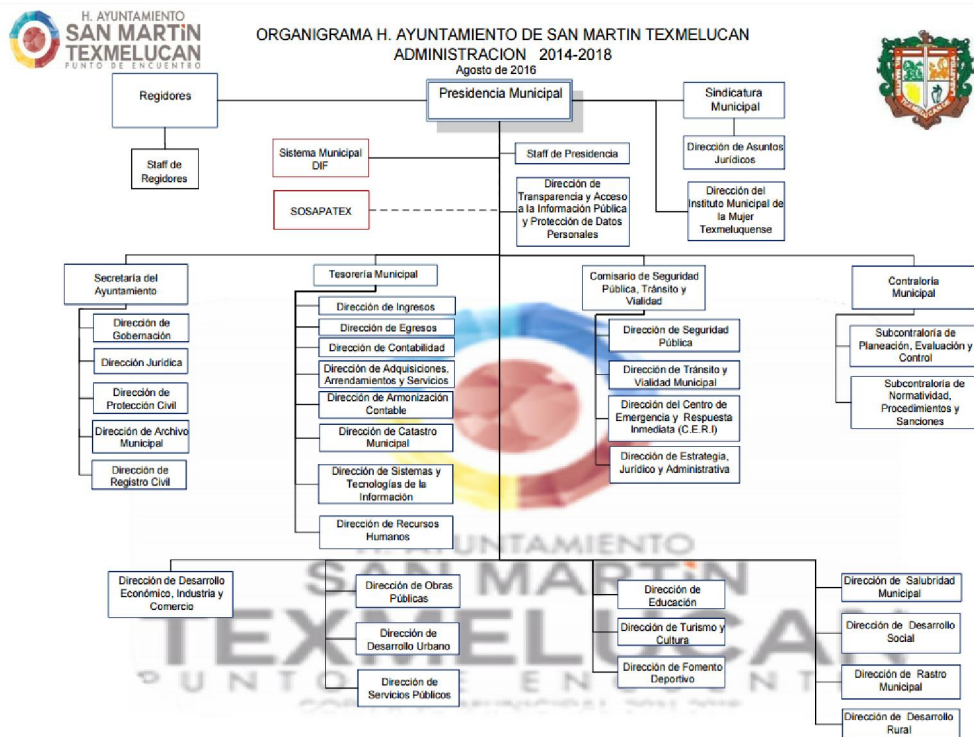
H. AYUNTAMIENTO
SAN MARTIN
TEXMELUCAN
PUNTO DE ENCUENTRO

ORGANIGRAMA H. AYUNTAMIENTO DE SAN MARTIN TEXMELUCAN
ADMINISTRACION 2014-2018
Agosto de 2016

Regidores

Staff de Regidores

Presidencia Municipal

Sindicatura Municipal

Dirección de Asuntos Jurídicos

Dirección del Instituto Municipal de la Mujer Texmeluquense

Sistema Municipal DIF

SOSAPATEX

Staff de Presidencia

Dirección de Transparencia y Acceso a la Información Pública y Protección de Datos Personales

Secretaría del Ayuntamiento

Dirección de Gobernación

Dirección Jurídica

Dirección de Protección Civil

Dirección de Archivo Municipal

Dirección de Registro Civil

Tesorería Municipal

Dirección de Ingresos

Dirección de Egresos

Dirección de Contabilidad

Dirección de Adquisiciones, Arrendamientos y Servicios

Dirección de Armonización Contable

Dirección de Catastro Municipal

Dirección de Sistemas y Tecnologías de la Información

Dirección de Recursos Humanos

Comisario de Seguridad Pública, Tránsito y Vialidad

Dirección de Seguridad Pública

Dirección de Tránsito y Vialidad Municipal

Dirección del Centro de Emergencia y Respuesta Inmediata (C.E.R.I)

Dirección de Estrategia, Jurídico y Administrativa

Contraloría Municipal

Subcontraloría de Planeación, Evaluación y Control

Subcontraloría de Normatividad, Procedimientos y Sanciones

Dirección de Desarrollo Económico, Industria y Comercio

Dirección de Obras Públicas

Dirección de Desarrollo Urbano

Dirección de Servicios Públicos

Dirección de Educación

Dirección de Turismo y Cultura

Dirección de Fomento Deportivo

Dirección de Salubridad Municipal

Dirección de Desarrollo Social

Dirección de Rastro Municipal

Dirección de Desarrollo Rural

H. AYUNTAMIENTO
SAN MARTIN
TEXMELUCAN
PUNTO DE ENCUENTRO
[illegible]